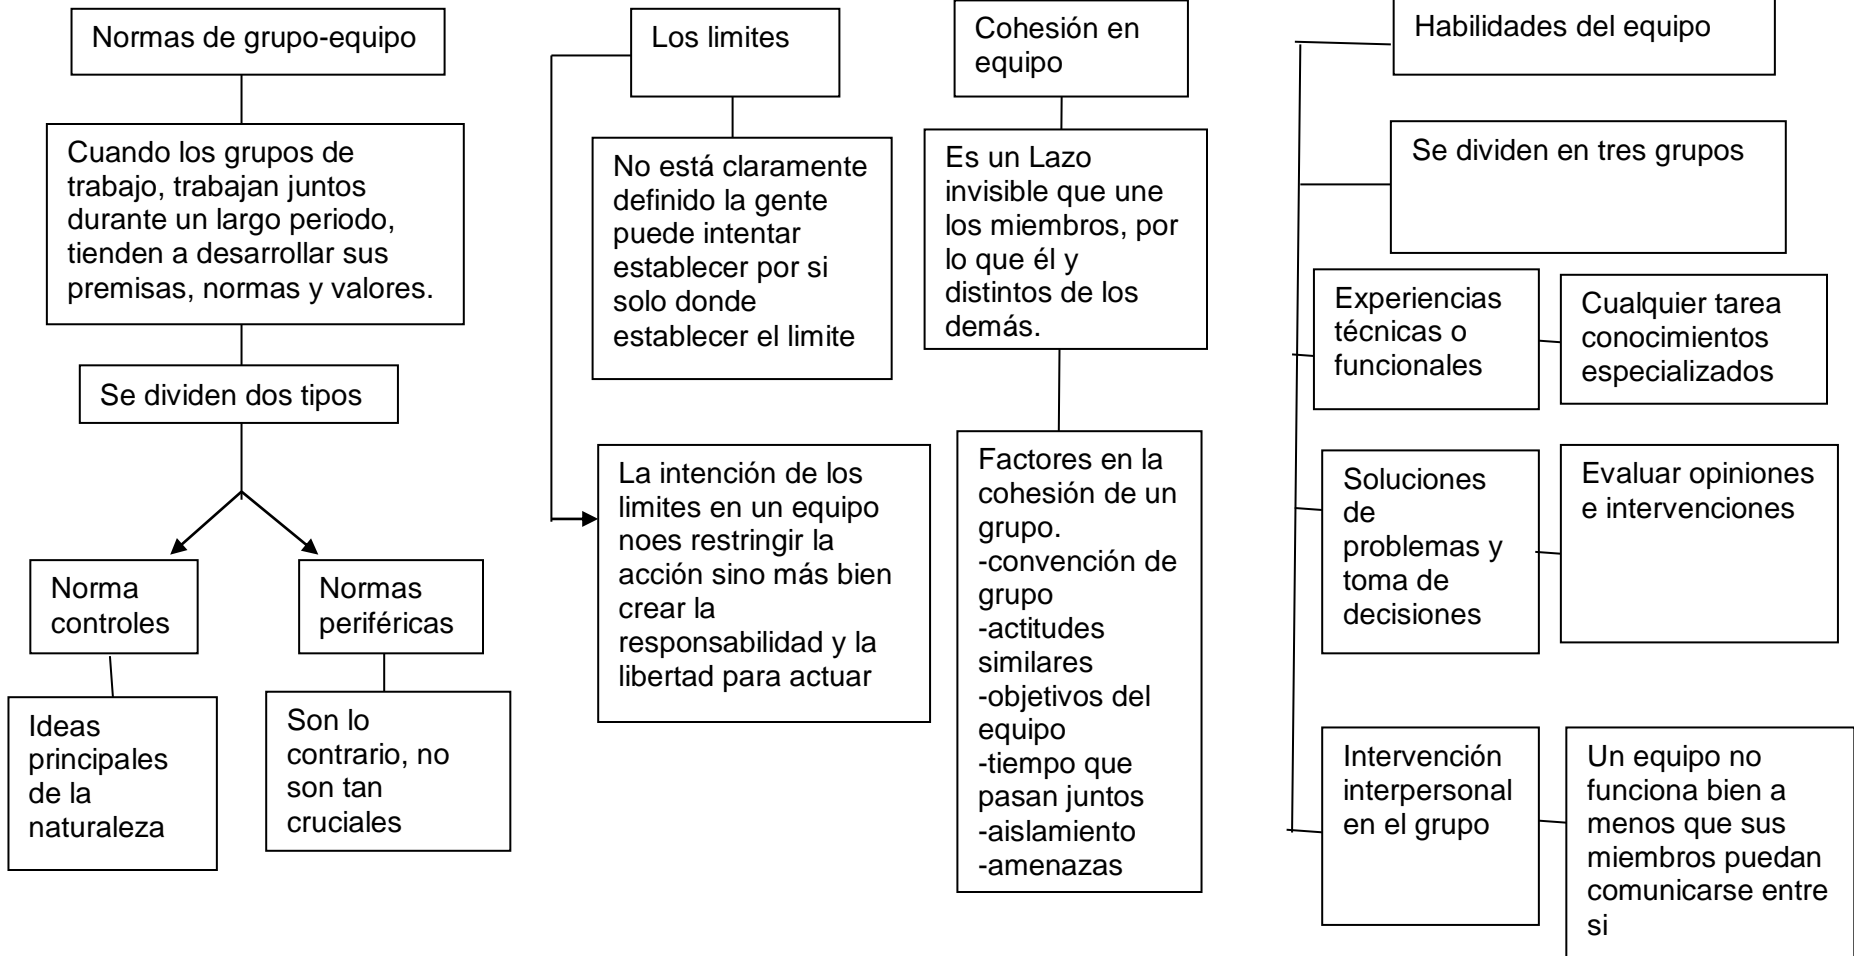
Normas de grupo-equipo

Cuando los grupos de trabajo, trabajan juntos durante un largo periodo, tienden a desarrollar sus premisas, normas y valores.

Se dividen dos tipos

Norma controles

Ideas principales de la naturaleza

Normas periféricas

Son lo contrario, no son tan cruciales

Los limites

No está claramente definido la gente puede intentar establecer por si solo donde establecer el limite

La intención de los limites en un equipo noes restringir la acción sino más bien crear la responsabilidad y la libertad para actuar

Cohesión en equipo

Es un Lazo invisible que une los miembros, por lo que él y distintos de los demás.

Factores en la cohesión de un grupo.
-convención de grupo
-actitudes similares
-objetivos del equipo
-tiempo que pasan juntos
-aislamiento
-amenazas

Habilidades del equipo

Se dividen en tres grupos

Experiencias técnicas o funcionales

Cualquier tarea conocimientos especializados

Soluciones de problemas y toma de decisiones

Evaluar opiniones e intervenciones

Intervención interpersonal en el grupo

Un equipo no funciona bien a menos que sus miembros puedan comunicarse entre si